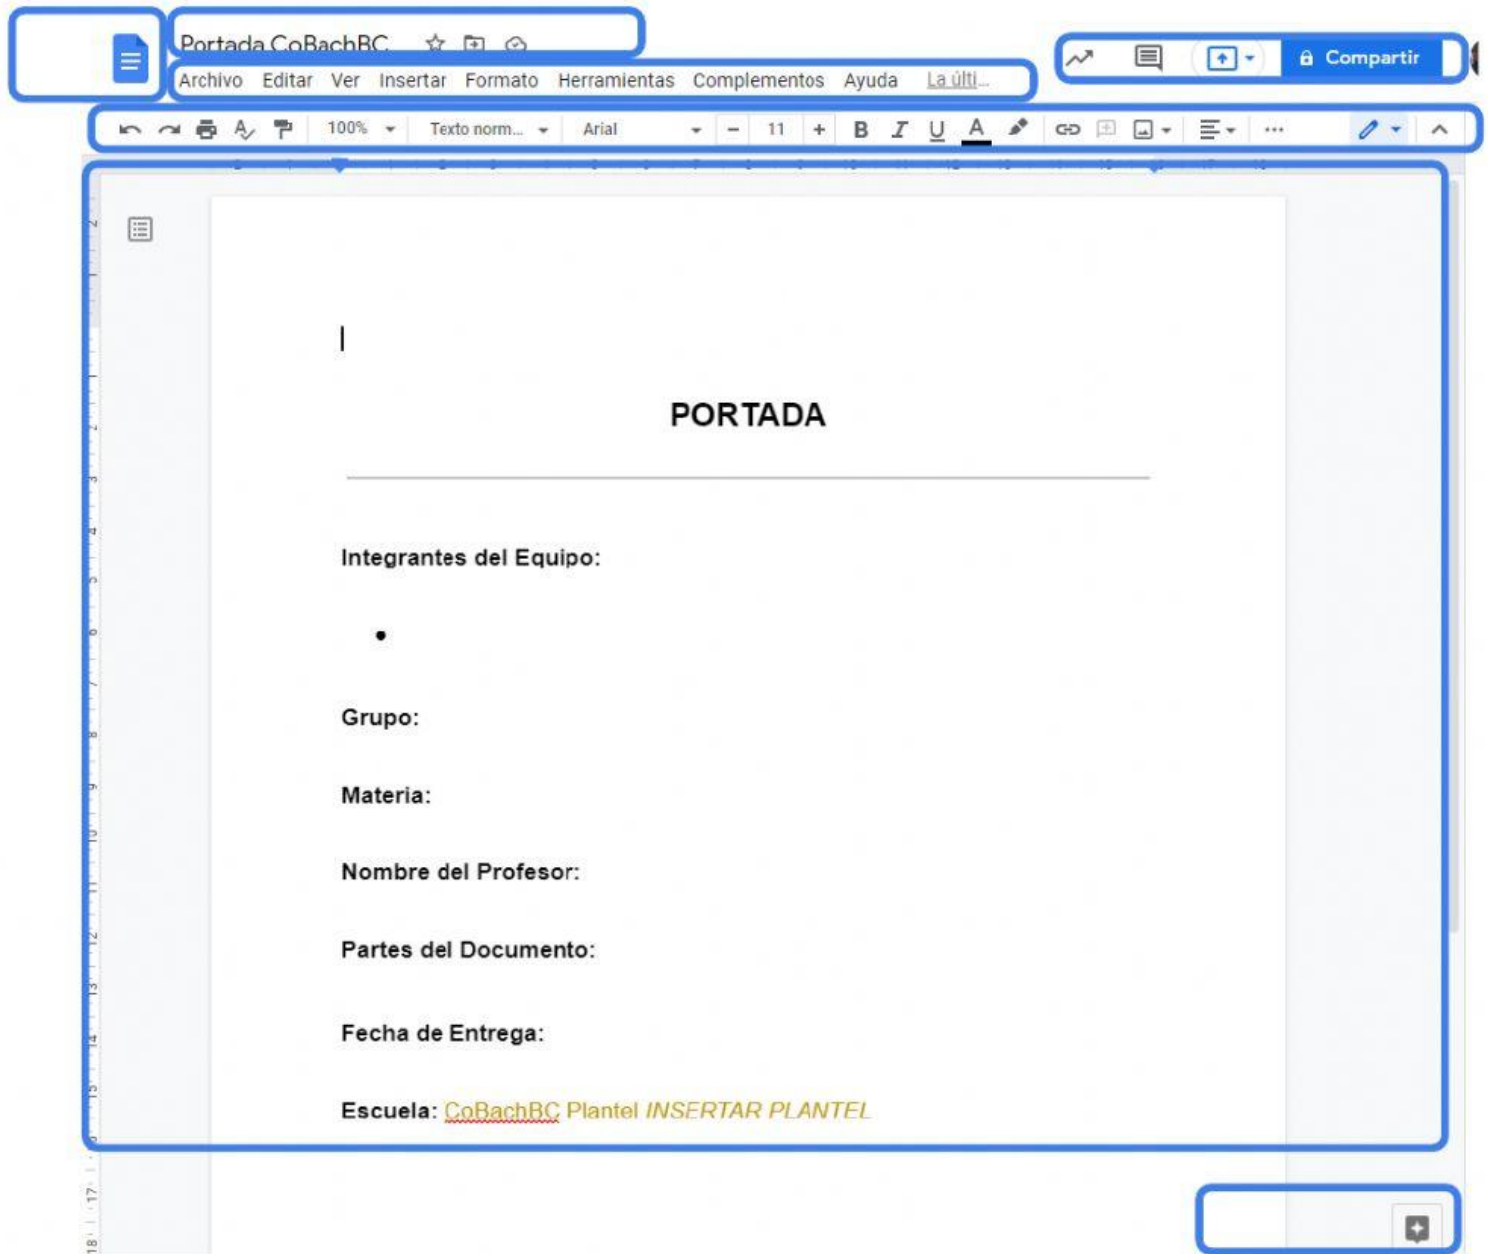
Portada CoBachBC

Archivo Editar Ver Insertar Formato Herramientas Complementos Ayuda La últi...

Compartir

100% Texto norm... Arial 11

PORTADA

Integrantes del Equipo:

•

Grupo:

Materia:

Nombre del Profesor:

Partes del Documento:

Fecha de Entrega:

Escuela: CoBachBC Plantel *INSERTAR PLANTEL*